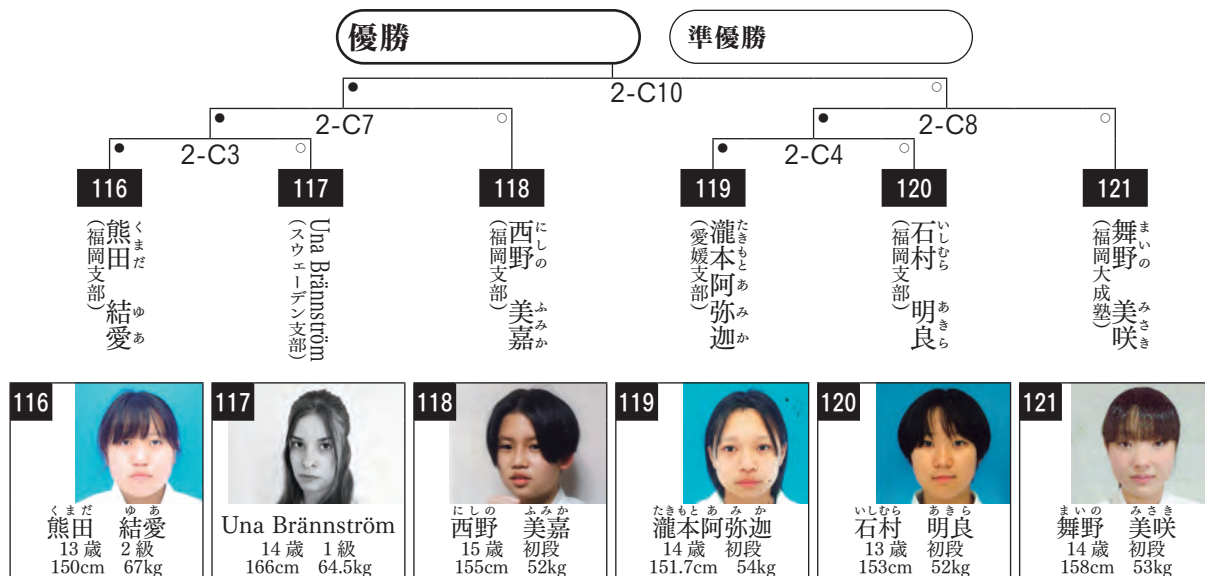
優勝

準優勝

2-C10

2-C7

2-C8

2-C3

2-C4

116

117

118

119

120

121

熊田（くまだ） 結愛（ゆあ）
（福岡支部）

Una Brännström
（スウェーデン支部）

西野（にしの） 美嘉（ふみか）
（福岡支部）

瀧本（たきもと） 阿弥迦（あみか）
（愛媛支部）

石村（いしむら） 明良（あきら）
（福岡支部）

舞野（まいの） 美咲（みさき）
（福岡大成塾）

116
熊田（くまだ） 結愛（ゆあ）
13 歳 2 級
150cm 67kg

117
Una Brännström
14 歳 1 級
166cm 64.5kg

118
西野（にしの） 美嘉（ふみか）
15 歳 初段
155cm 52kg

119
瀧本阿弥迦（たきもとあみか）
14 歳 初段
151.7cm 54kg

120
石村（いしむら） 明良（あきら）
13 歳 初段
153cm 52kg

121
舞野（まいの） 美咲（みさき）
14 歳 初段
158cm 53kg